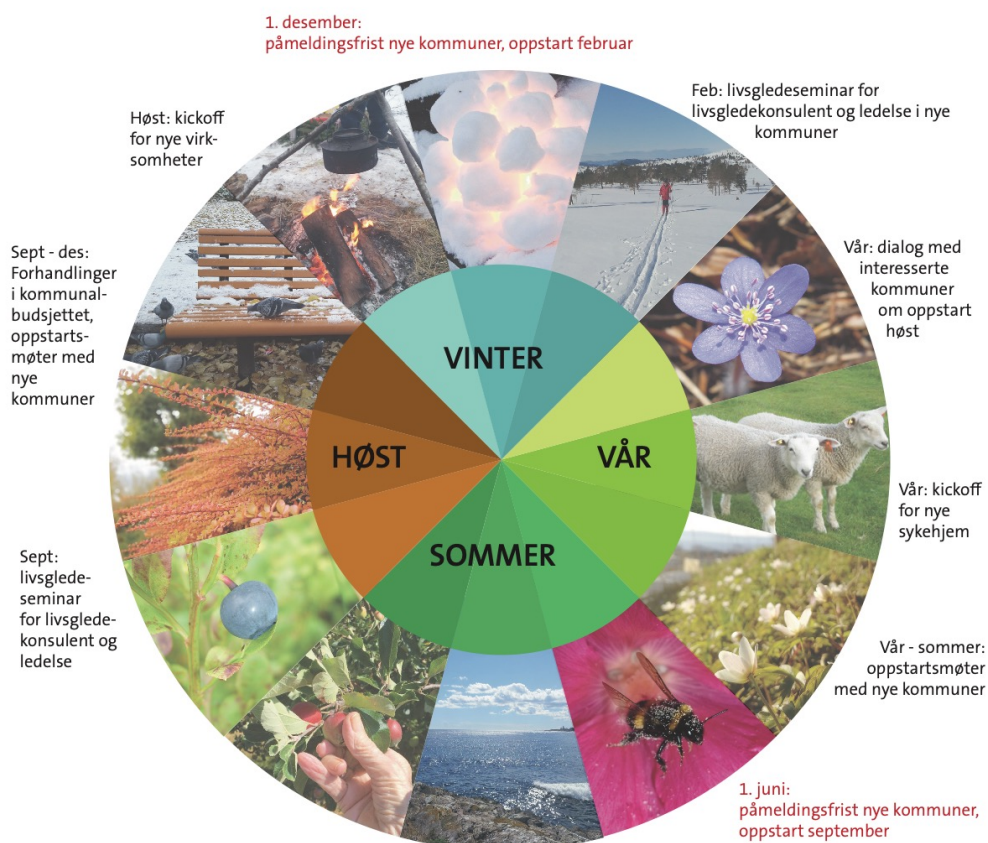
1. desember:
påmeldingsfrist nye kommuner, oppstart februar

Feb: livsgledeseminar for livsgledekonsulent og ledelse i nye kommuner

Vår: dialog med interesserte kommuner om oppstart høst

Vår: kickoff for nye sykehjem

Vår - sommer: oppstartsmøter med nye kommuner

1. juni:
påmeldingsfrist nye kommuner, oppstart september

Sept: livsgledeseminar for livsgledekonsulent og ledelse

Sept - des: Forhandlinger i kommunalbudsjettet, oppstartsmøter med nye kommuner

Høst: kickoff for nye virksomheter

VINTER

VÅR

SOMMER

HØST